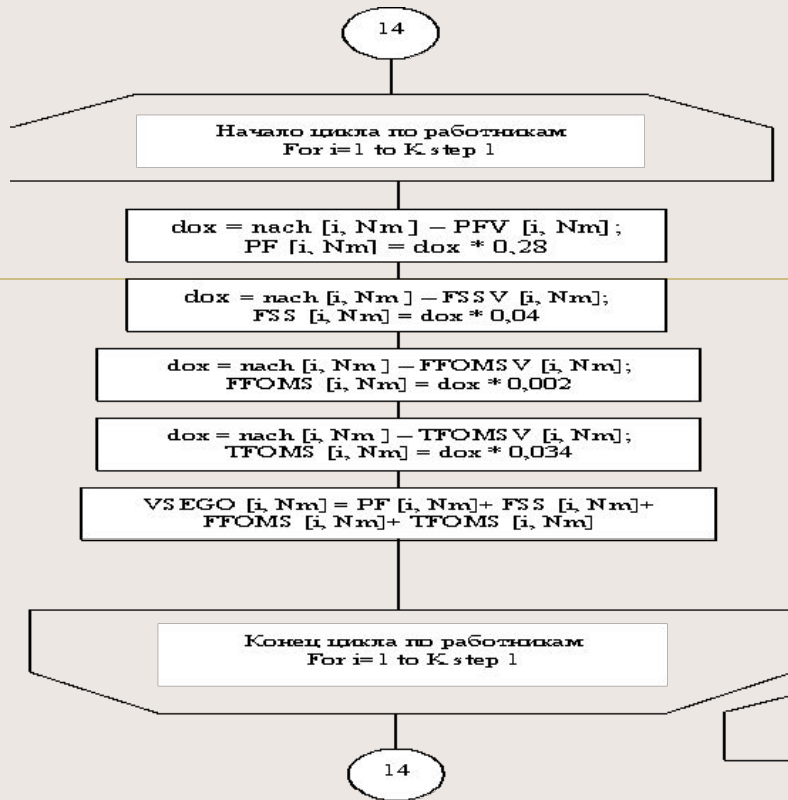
14

Начало цикла по работникам
For i=1 to K step 1

dox = nach [i, Nm] – PFV [i, Nm];
PF [i, Nm] = dox * 0,28

dox = nach [i, Nm] – FSSV [i, Nm];
FSS [i, Nm] = dox * 0,04

dox = nach [i, Nm] – FFOMSV [i, Nm];
FFOMS [i, Nm] = dox * 0,002

dox = nach [i, Nm] – TFOMSV [i, Nm];
TFOMS [i, Nm] = dox * 0,034

VSEGO [i, Nm] = PF [i, Nm]+ FSS [i, Nm]+
FFOMS [i, Nm]+ TFOMS [i, Nm]

Конец цикла по работникам
For i=1 to K step 1

14